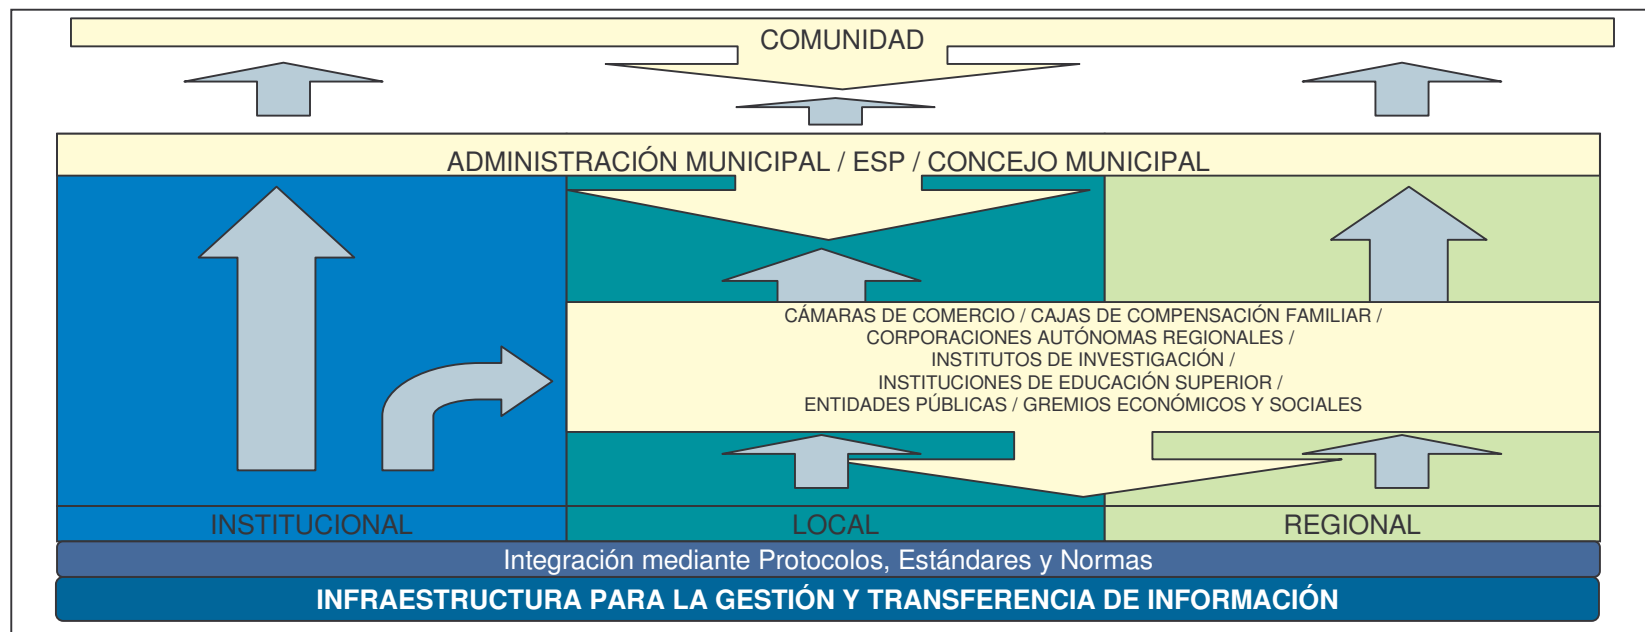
COMUNIDAD

ADMINISTRACIÓN MUNICIPAL / ESP / CONCEJO MUNICIPAL

CÁMARAS DE COMERCIO / CAJAS DE COMPENSACIÓN FAMILIAR / CORPORACIONES AUTÓNOMAS REGIONALES / INSTITUTOS DE INVESTIGACIÓN / INSTITUCIONES DE EDUCACIÓN SUPERIOR / ENTIDADES PÚBLICAS / GREMIOS ECONÓMICOS Y SOCIALES

INSTITUCIONAL

LOCAL

REGIONAL

Integración mediante Protocolos, Estándares y Normas

INFRAESTRUCTURA PARA LA GESTIÓN Y TRANSFERENCIA DE INFORMACIÓN